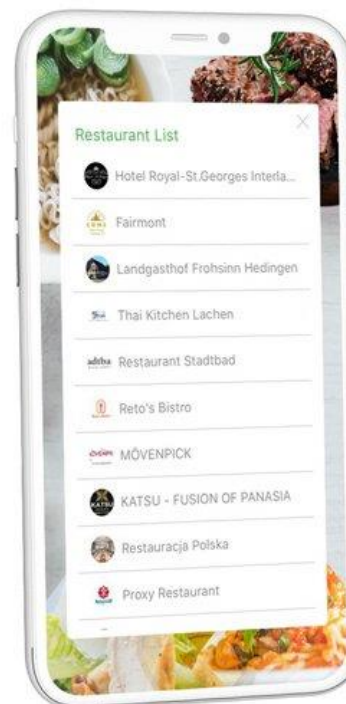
Restaurant List

Hotel Royal-St.Georges Interla...

Fairmont

Landgasthof Frohsinn Hedingen

Thai Kitchen Lachen

Restaurant Stadtbad

Reto's Bistro

MÖVENPICK

KATSU - FUSION OF PANASIA

Restauracja Polska

Proxy Restaurant